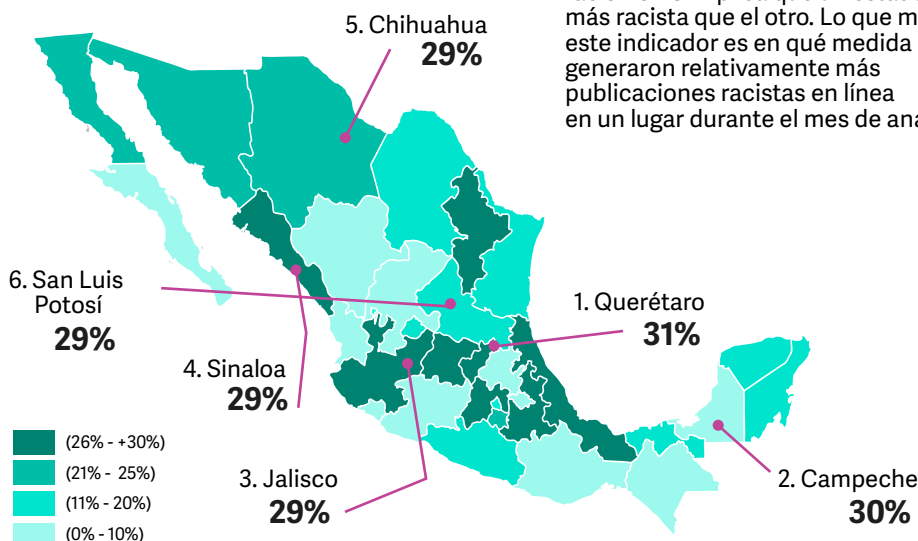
5. Chihuahua
29%

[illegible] más racista que el otro. Lo que m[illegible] este indicador es en qué medida generaron relativamente más publicaciones racistas en línea en un lugar durante el mes de ana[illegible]

6. San Luis Potosí
29%

1. Querétaro
31%

4. Sinaloa
29%

3. Jalisco
29%

2. Campeche
30%

(26% - +30%)
(21% - 25%)
(11% - 20%)
(0% - 10%)